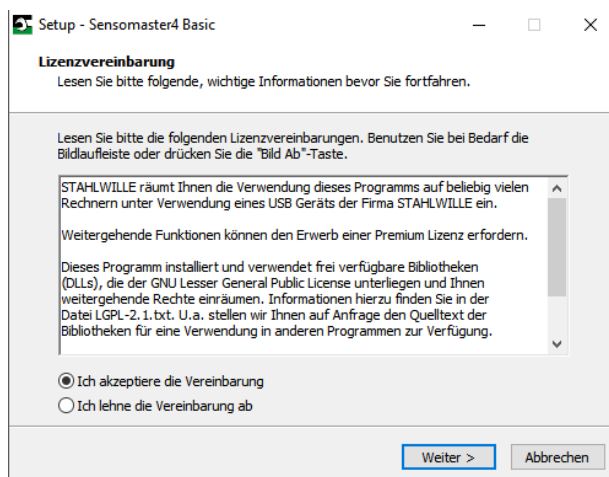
Setup - Sensomaster4 Basic

Lizenzvereinbarung
Lesen Sie bitte folgende, wichtige Informationen bevor Sie fortfahren.

Lesen Sie bitte die folgenden Lizenzvereinbarungen. Benutzen Sie bei Bedarf die Bildlaufleiste oder drücken Sie die "Bild Ab"-Taste.

STAHLWILLE räumt Ihnen die Verwendung dieses Programms auf beliebig vielen Rechnern unter Verwendung eines USB Geräts der Firma STAHLWILLE ein.

Weitergehende Funktionen können den Erwerb einer Premium Lizenz erfordern.

Dieses Programm installiert und verwendet frei verfügbare Bibliotheken (DLLs), die der GNU Lesser General Public License unterliegen und Ihnen weitergehende Rechte einräumen. Informationen hierzu finden Sie in der Datei LGPL-2.1.txt. U.a. stellen wir Ihnen auf Anfrage den Quelltext der Bibliotheken für eine Verwendung in anderen Programmen zur Verfügung.

Ich akzeptiere die Vereinbarung
Ich lehne die Vereinbarung ab

Weiter >
Abbrechen